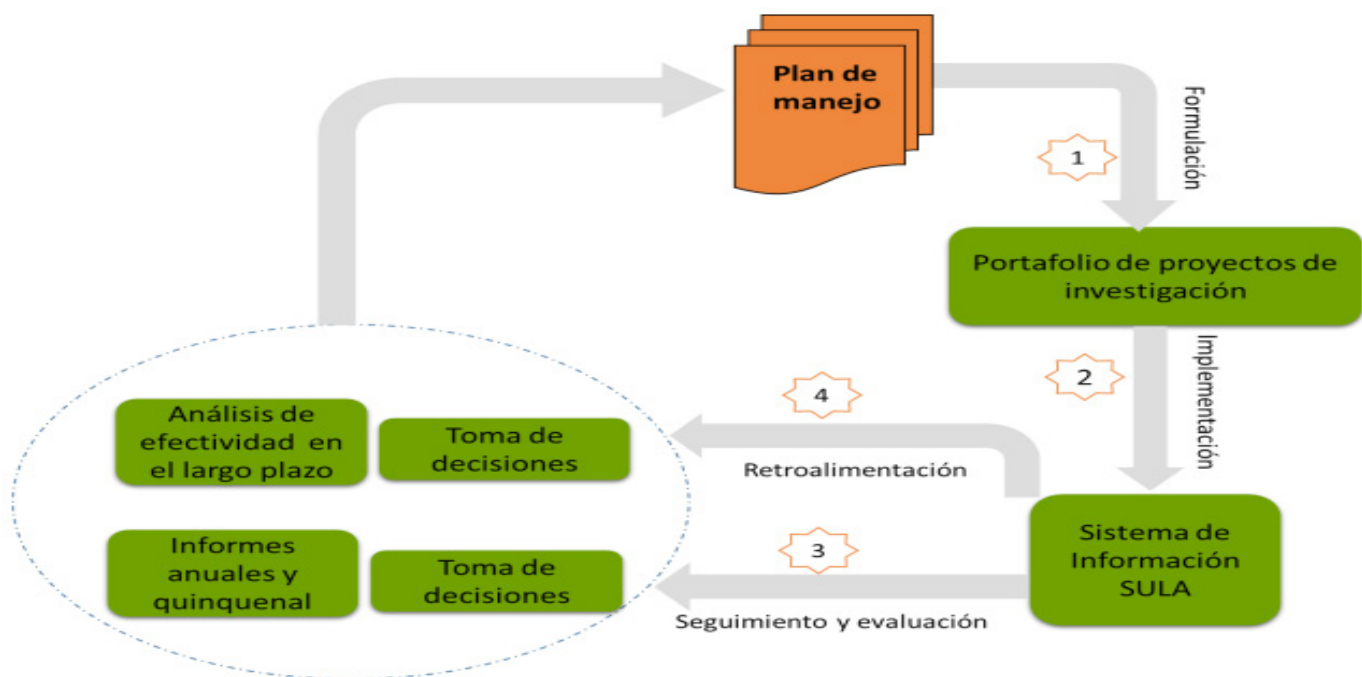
Plan de manejo

Formulación

1

Portafolio de proyectos de investigación

Implementación

2

4

Retroalimentación

Análisis de efectividad en el largo plazo

Toma de decisiones

Informes anuales y quinquenal

Toma de decisiones

3

Sistema de Información SULA

Seguimiento y evaluación